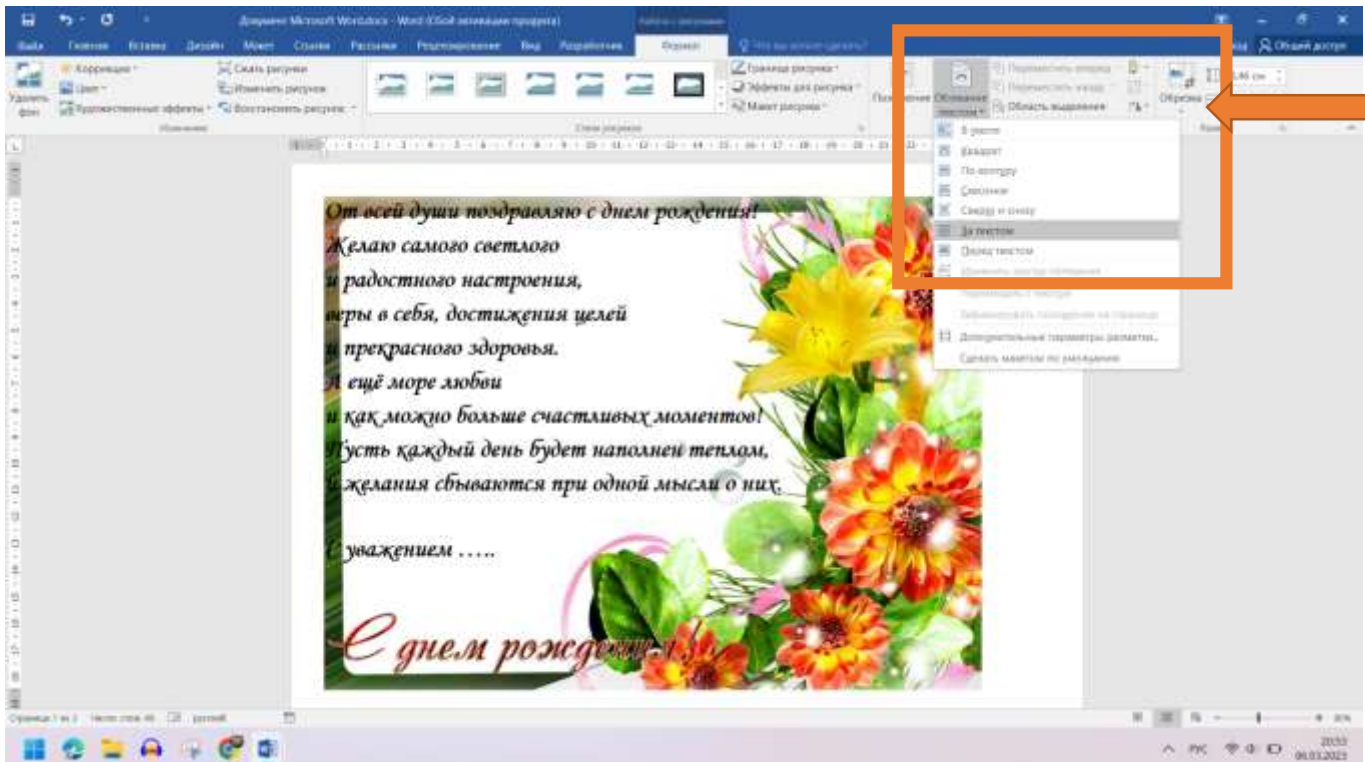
Документ Microsoft Word.docx - Word (Сбой активации продукта)

Файл Главная Вставка Дизайн Макет Ссылки Рассылки Рецензирование Вид Разработчик Формат

Общий доступ

Удалить фон
Коррекция
Цвет
Художественные эффекты
Сжать рисунки
Изменить рисунок
Восстановить рисунок
Изменение
Стили рисунков
Граница рисунка
Эффекты для рисунка
Макет рисунка
Положение
Обтекание текстом
Переместить вперед
Переместить назад
Область выделения
Обрезка

В тексте
Квадрат
По контуру
Сквозное
Сверху и снизу
За текстом
Перед текстом
Изменить контур обтекания
Перемещать с текстом
Зафиксировать положение на странице
Дополнительные параметры разметки...
Сделать макетом по умолчанию

От всей души поздравляю с днем рождения!
Желаю самого светлого
и радостного настроения,
веры в себя, достижения целей
и прекрасного здоровья.
А ещё море любви
и как можно больше счастливых моментов!
Пусть каждый день будет наполнен теплом,
а желания сбываются при одной мысли о них.

С уважением …..

С днем рождения!

Страница 1 из 1 Число слов: 46 русский

РУС 20:53 06.03.2023